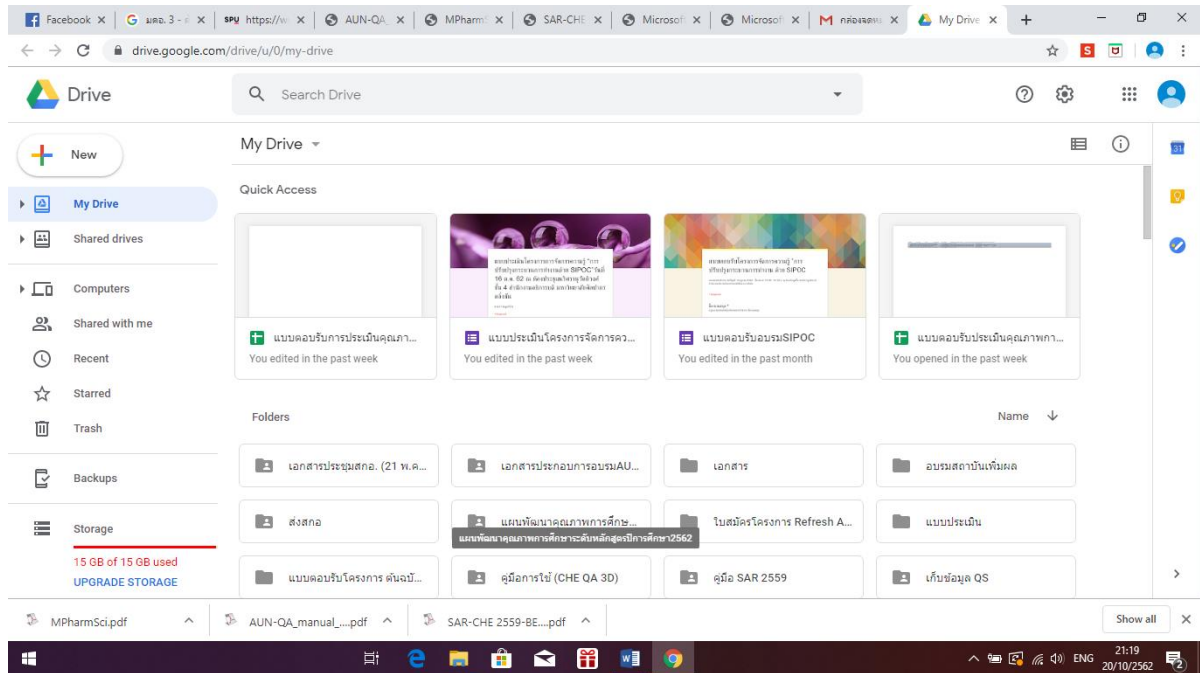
Facebook × | มคอ. 3 - × | SPU https://w × | AUN-QA × | MPharm × | SAR-CHE × | Microsof × | Microsof × | M กล่องจดหม × | My Drive × | +

drive.google.com/drive/u/0/my-drive

Drive

Search Drive

New

My Drive

Shared drives

Computers

Shared with me

Recent

Starred

Trash

Backups

Storage

15 GB of 15 GB used

UPGRADE STORAGE

My Drive

Quick Access

แบบตอบรับการประเมินคุณภา...
You edited in the past week

แบบประเมินโครงการจัดการคว...
You edited in the past week

แบบตอบรับอบรมSIPOC
You edited in the past month

แบบตอบรับประเมินคุณภาพกา...
You opened in the past week

Folders

Name

เอกสารประชุมสกอ. (21 พ.ค...

เอกสารประกอบการอบรมAU...

เอกสาร

อบรมสถาบันเพิ่มผล

ส่งสกอ

แผนพัฒนาคุณภาพการศึกษ...

ใบสมัครโครงการ Refresh A...

แบบประเมิน

แผนพัฒนาคุณภาพการศึกษาระดับหลักสูตรปีการศึกษา2562

แบบตอบรับโครงการ ต้นฉบั...

คู่มือการใช้ (CHE QA 3D)

คู่มือ SAR 2559

เก็บข้อมูล QS

MPharmSci.pdf

AUN-QA_manual_....pdf

SAR-CHE 2559-BE....pdf

Show all

ENG

21:19
20/10/2562